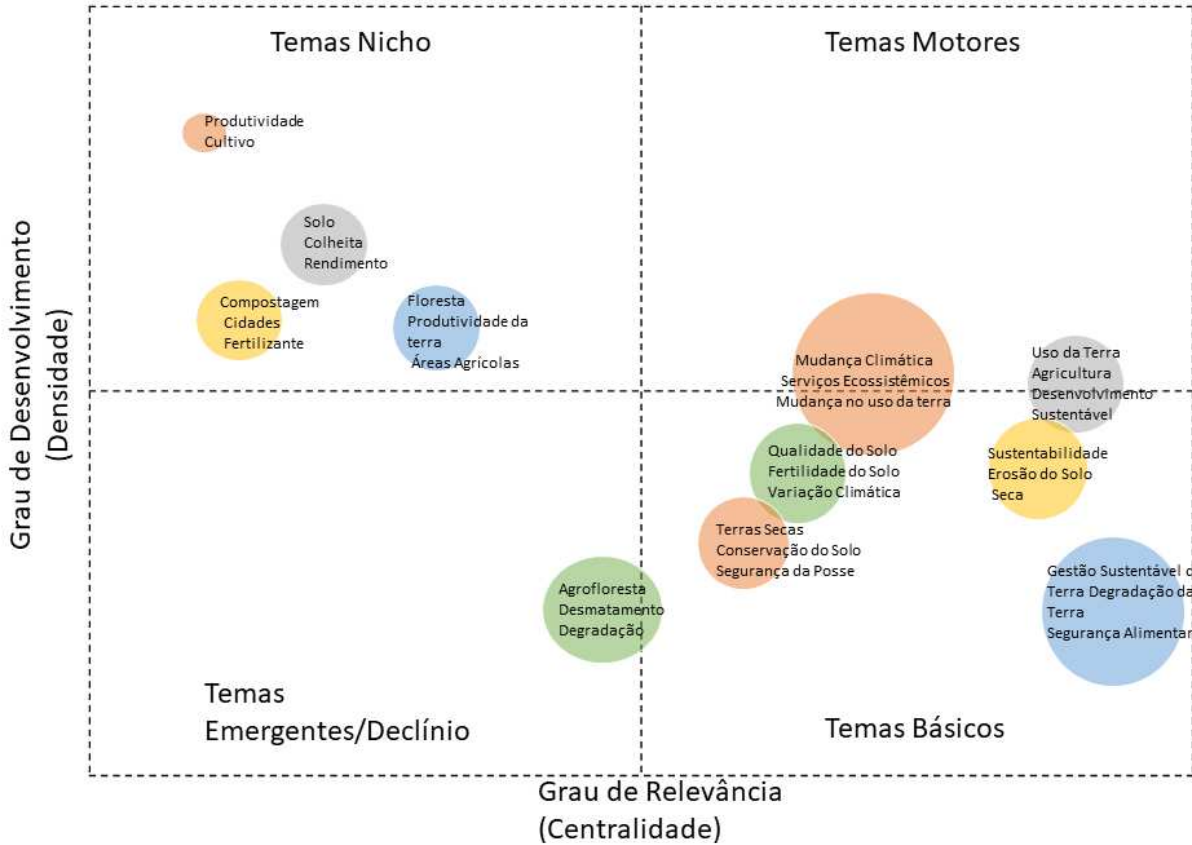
Temas Nicho

Temas Motores

Produtividade
Cultivo

Solo
Colheita
Rendimento

Compostagem
Cidades
Fertilizante

Floresta
Produtividade da terra
Áreas Agrícolas

Mudança Climática
Serviços Ecossistêmicos
Mudança no uso da terra

Uso da Terra
Agricultura
Desenvolvimento
Sustentável

Qualidade do Solo
Fertilidade do Solo
Variação Climática

Sustentabilidade
Erosão do Solo
Seca

Terras Secas
Conservação do Solo
Segurança da Posse

Agrofloresta
Desmatamento
Degradação

Gestão Sustentável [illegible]
Terra Degradação da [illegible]
Terra
Segurança Alimentar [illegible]

Temas
Emergentes/Declínio

Temas Básicos

Grau de Desenvolvimento
(Densidade)

Grau de Relevância
(Centralidade)